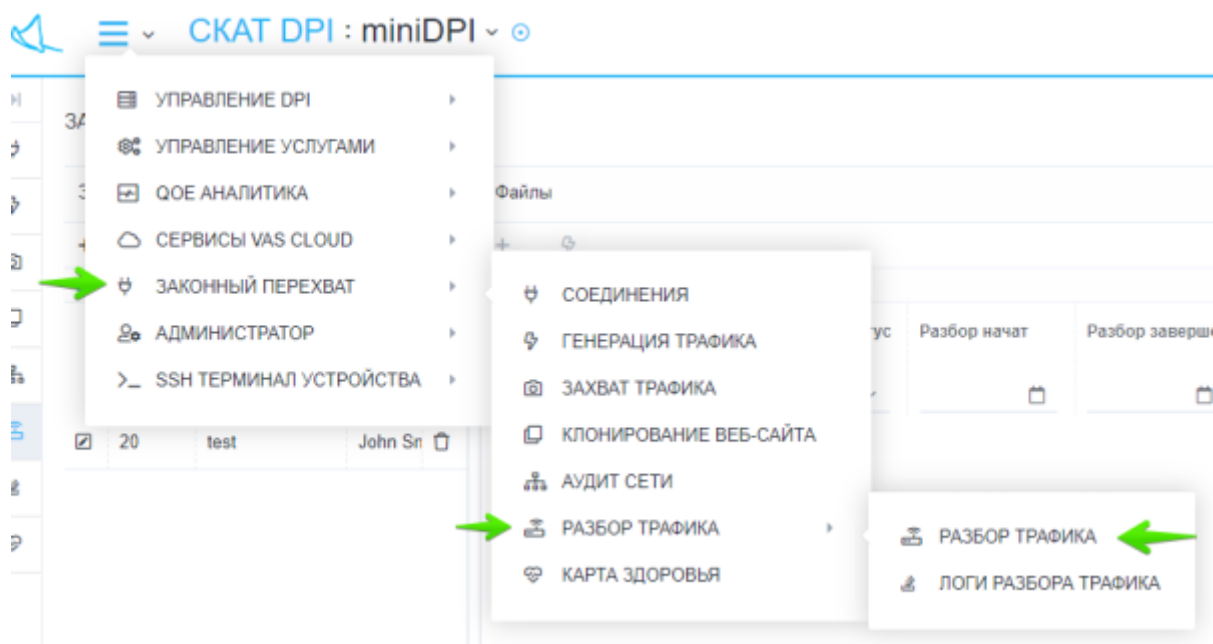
СКАТ DPI : miniDPI

УПРАВЛЕНИЕ DPI
УПРАВЛЕНИЕ УСЛУГАМИ
QOE АНАЛИТИКА
СЕРВИСЫ VAS CLOUD
ЗАКОННЫЙ ПЕРЕХВАТ
АДМИНИСТРАТОР
SSH ТЕРМИНАЛ УСТРОЙСТВА

ЗА
Файлы

СОЕДИНЕНИЯ
ГЕНЕРАЦИЯ ТРАФИКА
ЗАХВАТ ТРАФИКА
КЛОНИРОВАНИЕ ВЕБ-САЙТА
АУДИТ СЕТИ
РАЗБОР ТРАФИКА
КАРТА ЗДОРОВЬЯ

тус
Разбор начат
Разбор заверш

| 20 | test | John Sn |

РАЗБОР ТРАФИКА
ЛОГИ РАЗБОРА ТРАФИКА